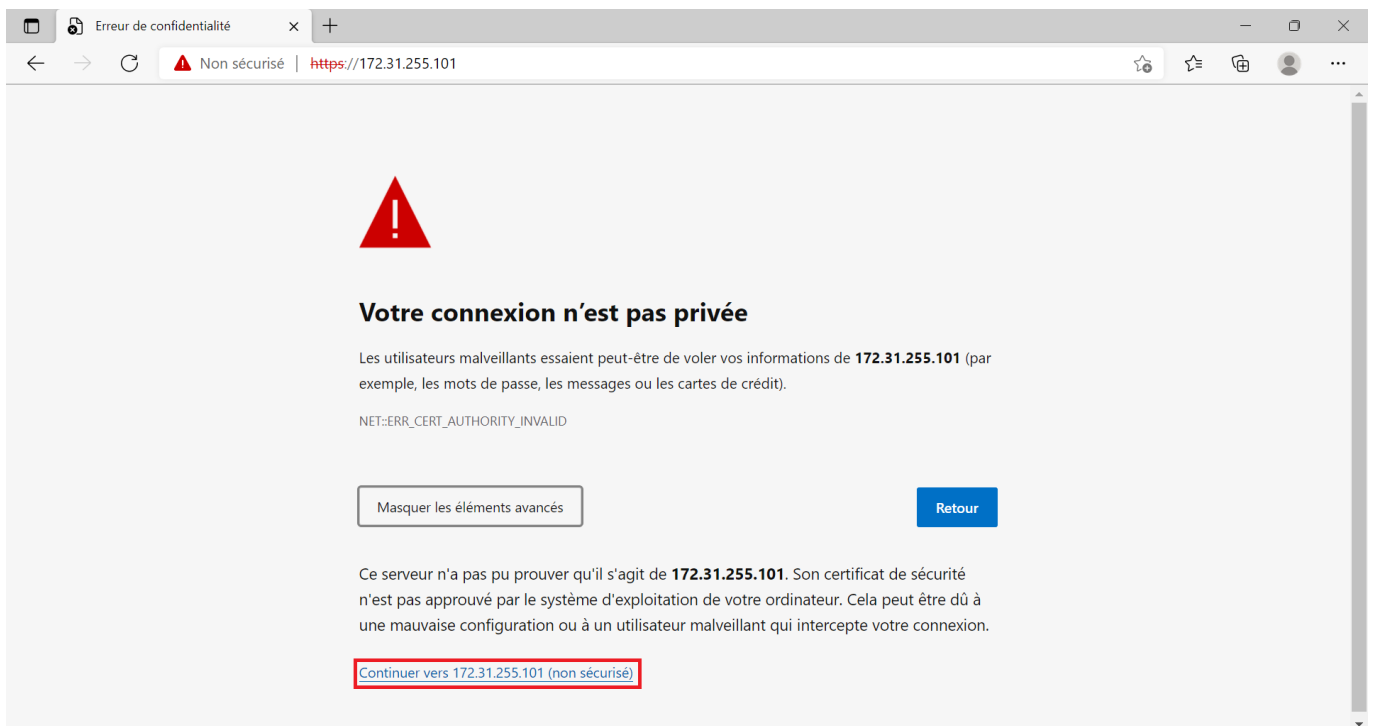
Erreur de confidentialité

Non sécurisé | https://172.31.255.101

Votre connexion n’est pas privée

Les utilisateurs malveillants essaient peut-être de voler vos informations de **172.31.255.101** (par exemple, les mots de passe, les messages ou les cartes de crédit).

NET::ERR_CERT_AUTHORITY_INVALID

Masquer les éléments avancés

Retour

Ce serveur n'a pas pu prouver qu'il s'agit de **172.31.255.101**. Son certificat de sécurité n'est pas approuvé par le système d'exploitation de votre ordinateur. Cela peut être dû à une mauvaise configuration ou à un utilisateur malveillant qui intercepte votre connexion.

Continuer vers 172.31.255.101 (non sécurisé)